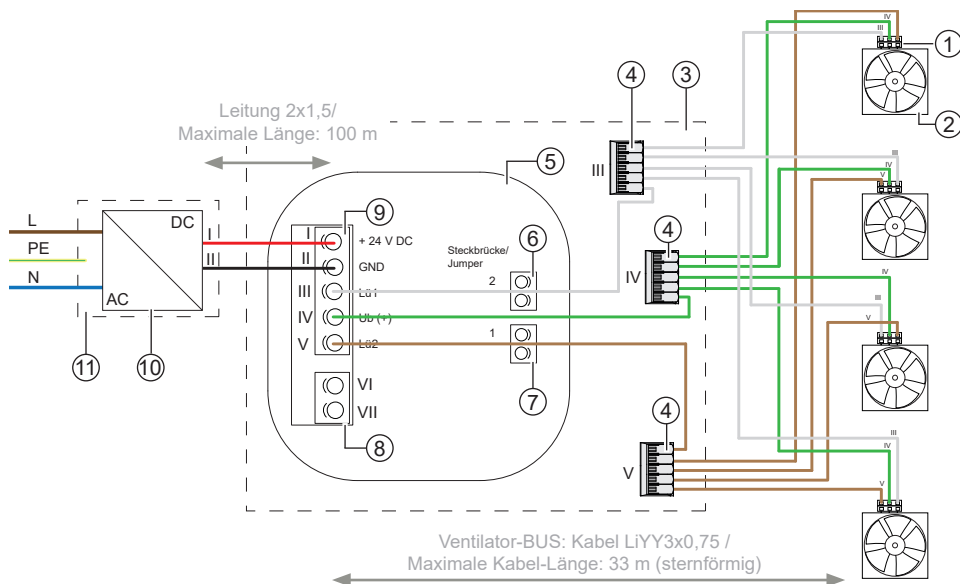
Leitung 2x1,5/
Maximale Länge: 100 m

L
PE
N
DC
AC
I
II
⑪ ⑩

⑨
I + 24 V DC
II GND
III Lü1
IV Ub (+)
V Lü2
VI
VII
⑧

⑤
⑥
Steckbrücke/
Jumper
2
1
⑦

④ ③
III
④
IV
④
V

① ②
IV
III
V

Ventilator-BUS: Kabel LiYY3x0,75 /
Maximale Kabel-Länge: 33 m (sternförmig)